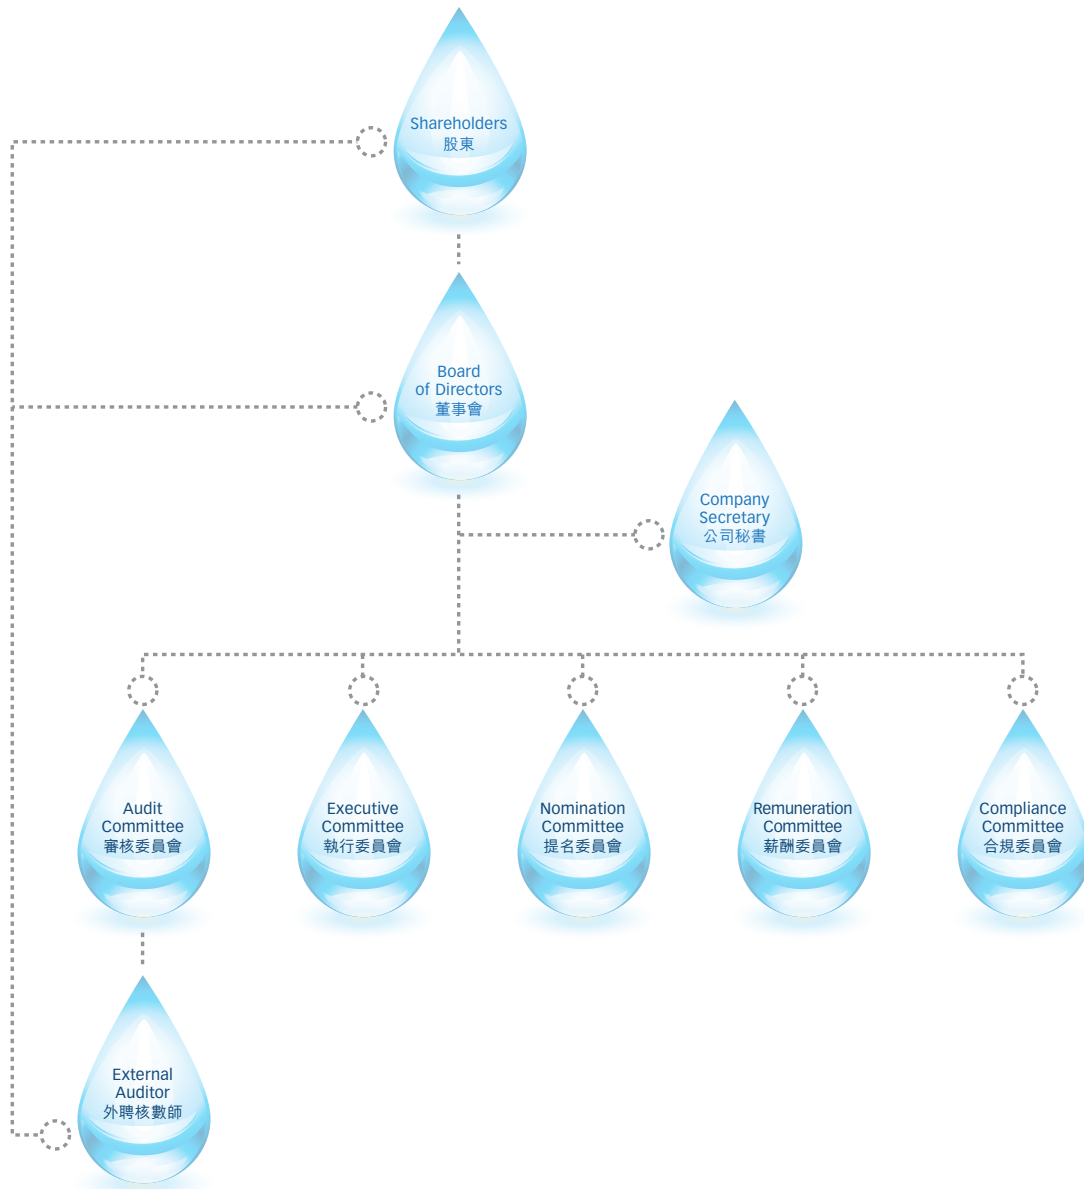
Shareholders
股東

Board
of Directors
董事會

Company
Secretary
公司秘書

Audit
Committee
審核委員會

Executive
Committee
執行委員會

Nomination
Committee
提名委員會

Remuneration
Committee
薪酬委員會

Compliance
Committee
合規委員會

External
Auditor
外聘核數師